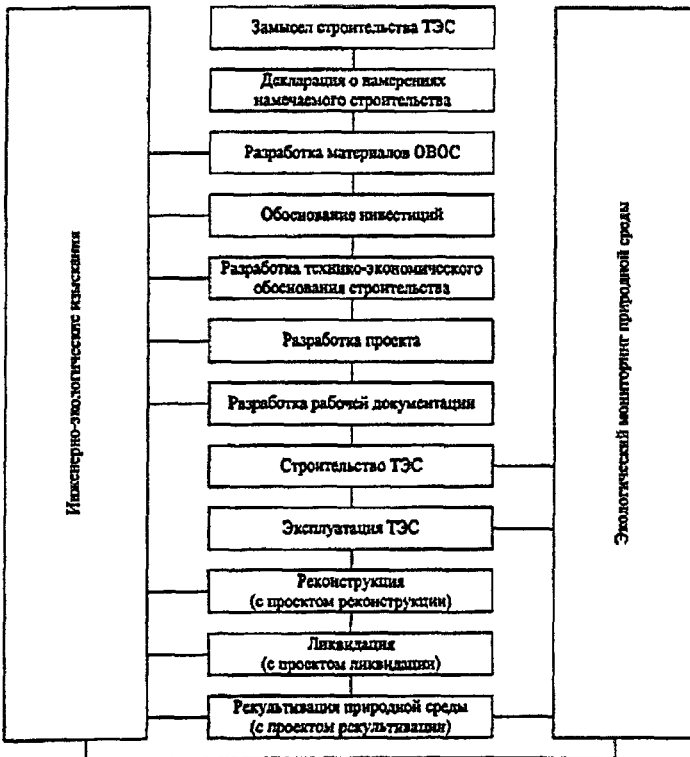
Замысел строительства ТЭС

Декларация о намерениях намечаемого строительства

Разработка материалов ОВОС

Обоснование инвестиций

Разработка технико-экономического обоснования строительства

Разработка проекта

Разработка рабочей документации

Строительство ТЭС

Эксплуатация ТЭС

Реконструкция (с проектом реконструкции)

Ликвидация (с проектом ликвидации)

Рекультивация природной среды (с проектом рекультивации)

Инженерно-экологические изыскания

Экологический мониторинг природной среды